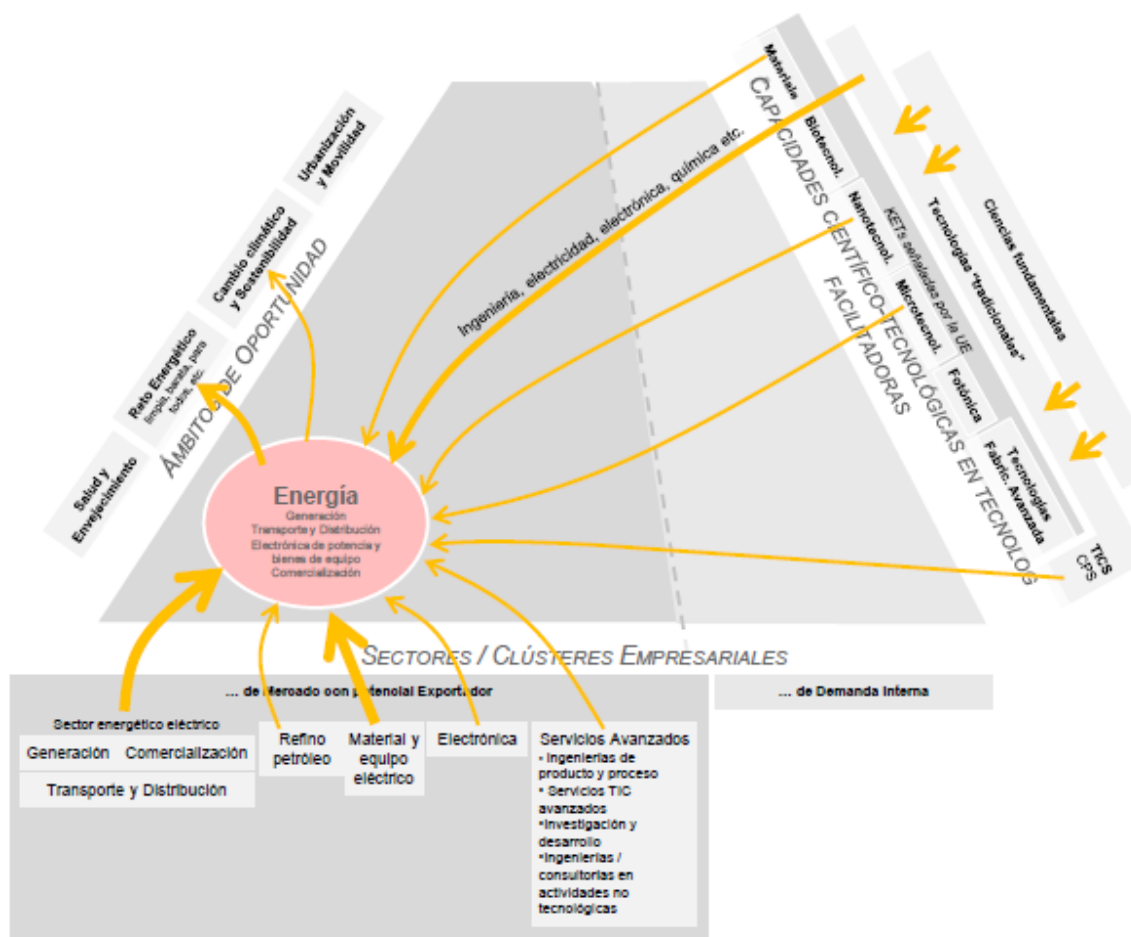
Salud y Envejecimiento

Reto Energético limpio, barato, para todos, etc.

Cambio climático y Sostenibilidad

Urbanización y Movilidad

ÁMBITOS DE OPORTUNIDAD

Materiales

Biotecnol.

Nanotecnol.

Microtecnol.

Fotónica

Tecnologías Fabric. Avanzada

KETs señaladas por la UE

TICS CPS

Tecnologías "tradicionales"

Ciencias fundamentales

CAPACIDADES CIENTÍFICO-TECNOLÓGICAS EN TECNOLOG FACILITADORAS

Ingeniería, electricidad, electrónica, química etc.

Energía
Generación
Transporte y Distribución
Electrónica de potencia y bienes de equipo
Comercialización

SECTORES / CLÚSTERES EMPRESARIALES

... de Mercado con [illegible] Exportador

... de Demanda Interna

Sector energético eléctrico

Generación

Comercialización

Transporte y Distribución

Refino petróleo

Material y equipo eléctrico

Electrónica

Servicios Avanzados
• Ingenierías de producto y proceso
• Servicios TIC avanzados
•Investigación y desarrollo
•Ingenierías / consultorías en actividades no tecnológicas